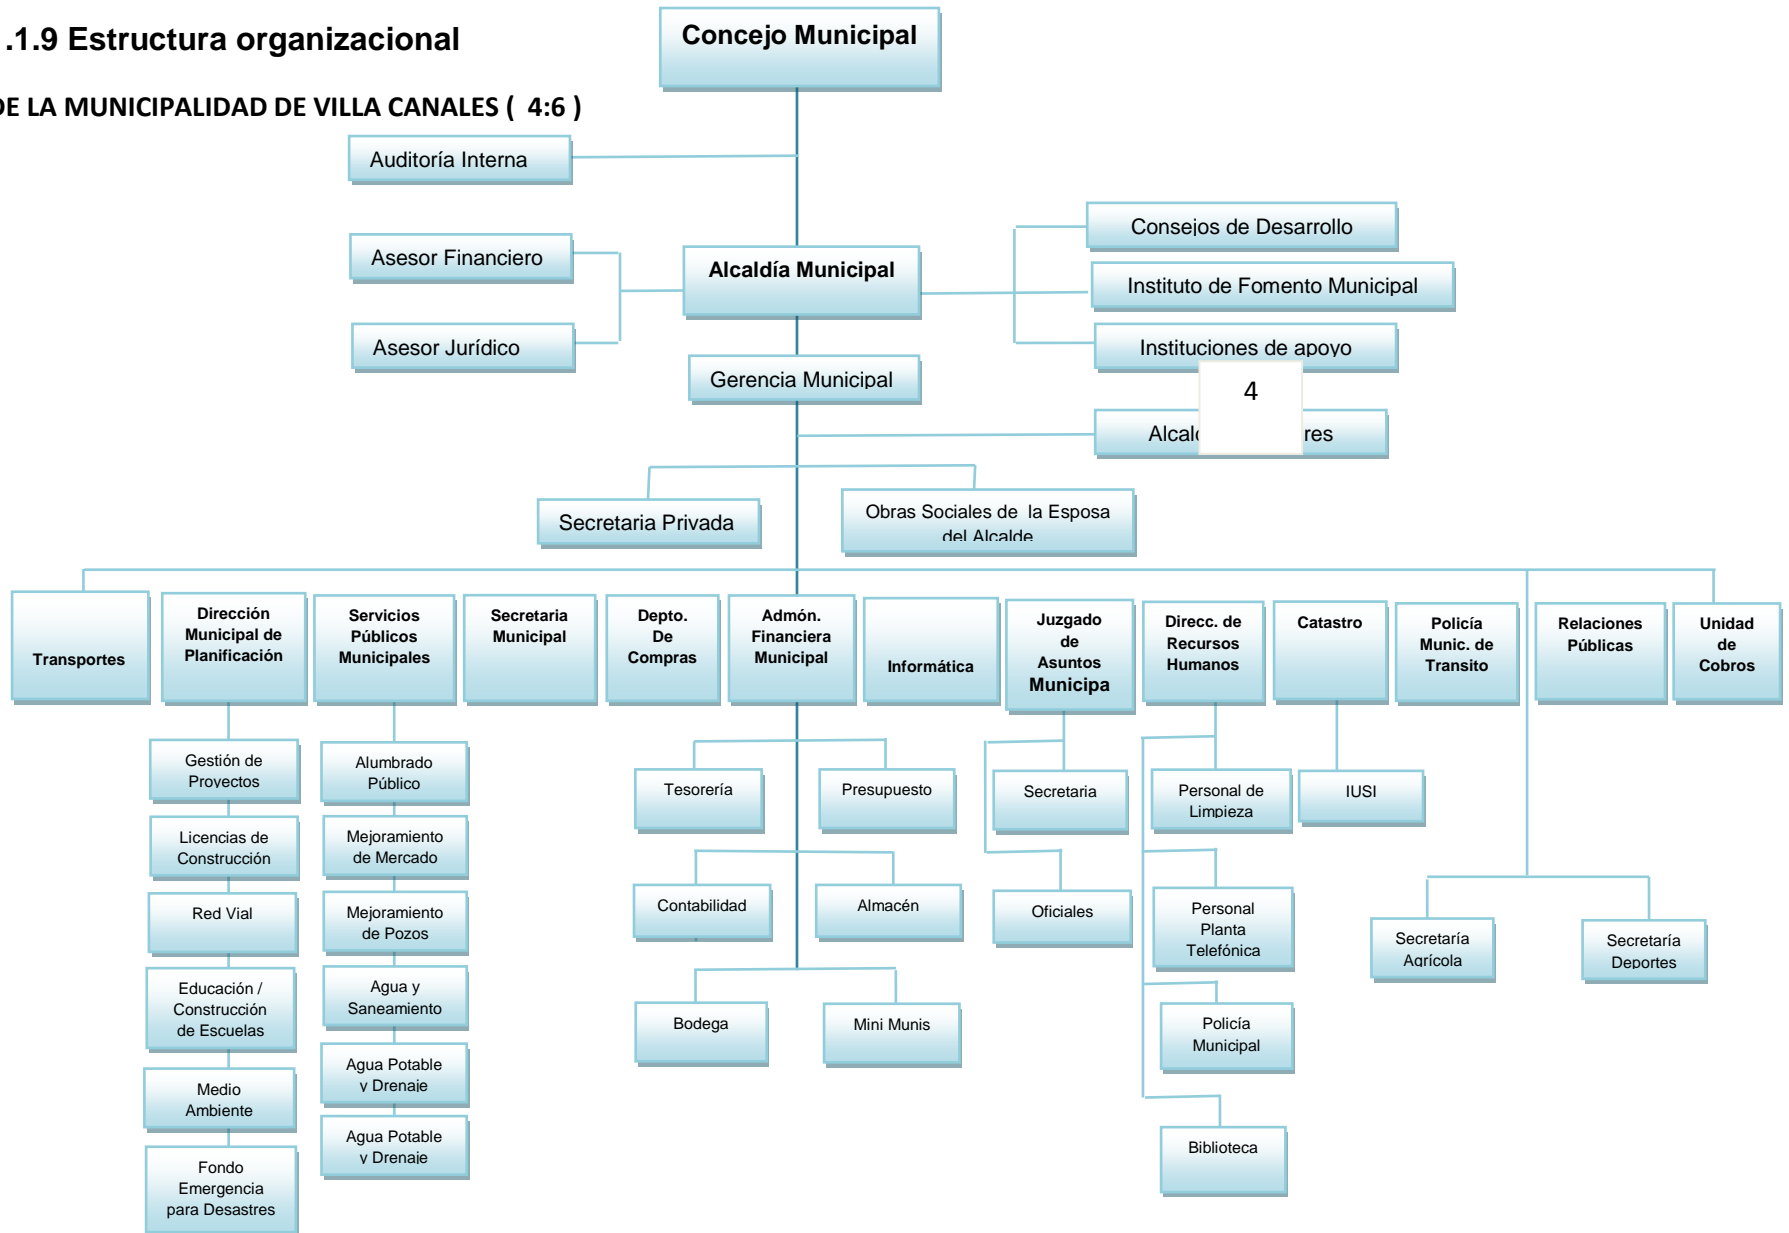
.1.9 Estructura organizacional

DE LA MUNICIPALIDAD DE VILLA CANALES ( 4:6 )

Concejo Municipal

Auditoría Interna

Asesor Financiero

Asesor Jurídico

Alcaldía Municipal

Consejos de Desarrollo

Instituto de Fomento Municipal

Instituciones de apoyo

4

Gerencia Municipal

Alcal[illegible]res

Secretaria Privada

Obras Sociales de la Esposa del Alcalde

Transportes

Dirección Municipal de Planificación

Servicios Públicos Municipales

Secretaria Municipal

Depto. De Compras

Admón. Financiera Municipal

Informática

Juzgado de Asuntos Municipa

Direcc. de Recursos Humanos

Catastro

Policía Munic. de Transito

Relaciones Públicas

Unidad de Cobros

Gestión de Proyectos

Licencias de Construcción

Red Vial

Educación / Construcción de Escuelas

Medio Ambiente

Fondo Emergencia para Desastres

Alumbrado Público

Mejoramiento de Mercado

Mejoramiento de Pozos

Agua y Saneamiento

Agua Potable y Drenaje

Agua Potable y Drenaje

Tesorería

Presupuesto

Contabilidad

Almacén

Bodega

Mini Munis

Secretaria

Oficiales

Personal de Limpieza

Personal Planta Telefónica

Policía Municipal

Biblioteca

IUSI

Secretaría Agrícola

Secretaría Deportes